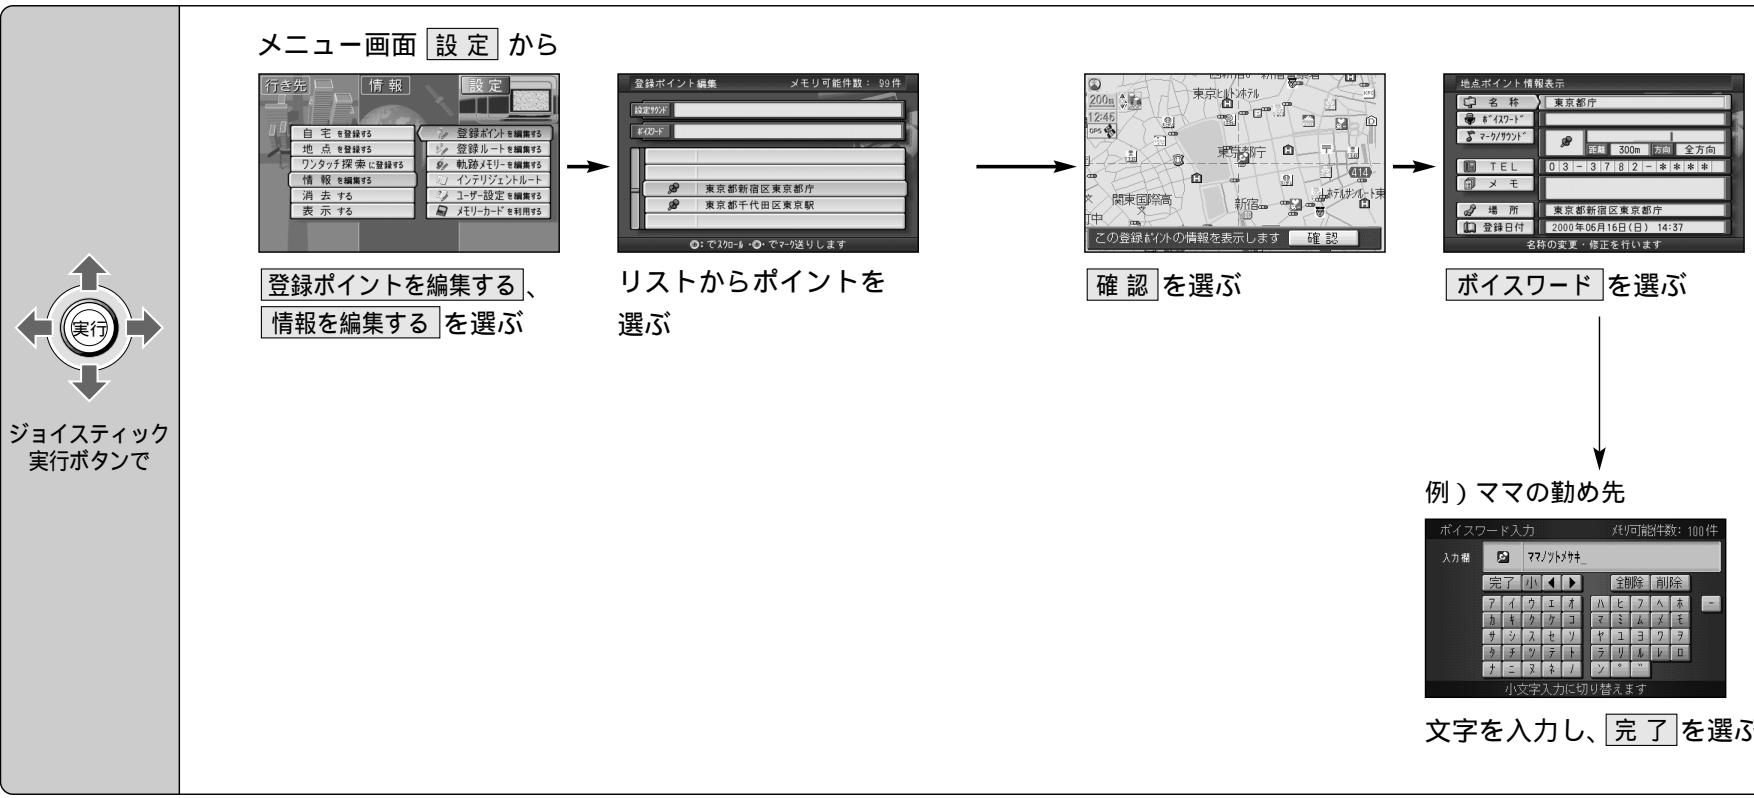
実行

ジョイスティック実行ボタンで

メニュー画面 設定 から

行き先 情報 設定

自宅を登録する
地点を登録する
ワンタッチ探索に登録する
情報を編集する
消去する
表示する
登録ポイントを編集する
登録ルートを編集する
軌跡メモリーを編集する
インテリジェントルート
ユーザー設定を編集する
メモリーカードを利用する

登録ポイントを編集する、情報を編集する を選ぶ

登録ポイント編集 メモリ可能件数： 99件
設定サウンド
ボイスワード
東京都新宿区東京都庁
東京都千代田区東京駅
でスクロール でマーク送りします

リストからポイントを選ぶ

200m
12:46
東京ヒルトンホテル
東京都庁
関東国際高
新宿
この登録ポイントの情報を表示します 確認

確認 を選ぶ

地点ポイント情報表示
名称 東京都庁
ボイスワード
マーク/サウンド
距離 300m 方向 全方向
TEL 03-3782-****
メモ
場所 東京都新宿区東京都庁
登録日付 2000年06月16日(日) 14:37
名称の変更・修正を行います

ボイスワード を選ぶ

例）ママの勤め先

ボイスワード入力 メモリ可能件数: 100件
入力欄 ママノツトメサキ_
完了 小 全削除 削除
ア イ ウ エ オ ハ ヒ フ ヘ ホ
カ キ ク ケ コ マ ミ ム メ モ
サ シ ス セ ソ ヤ ユ ヨ ワ ヲ
タ チ ツ テ ト ラ リ ル レ ロ
ナ ニ ヌ ネ ノ ン ゛ ゜
小文字入力に切り替えます

文字を入力し、完了 を選ぶ